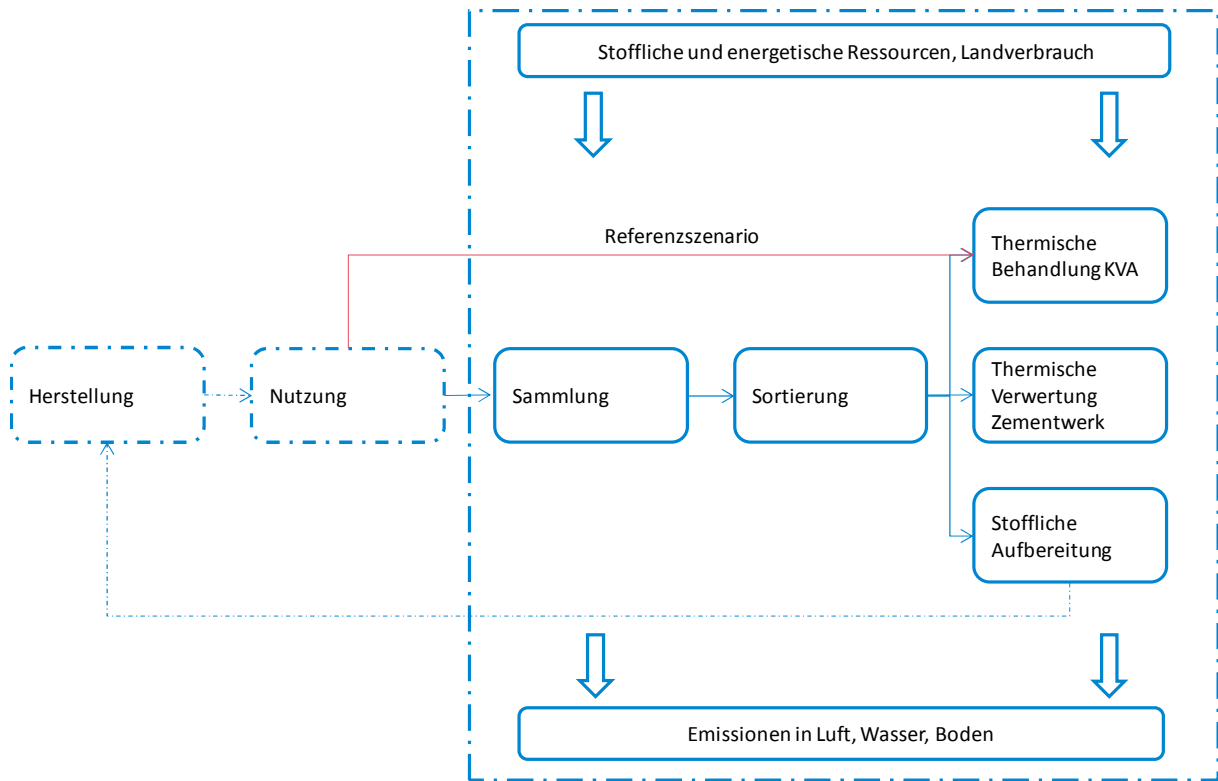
Stoffliche und energetische Ressourcen, Landverbrauch

Referenzszenario

Thermische Behandlung KVA

Herstellung

Nutzung

Sammlung

Sortierung

Thermische Verwertung Zementwerk

Stoffliche Aufbereitung

Emissionen in Luft, Wasser, Boden